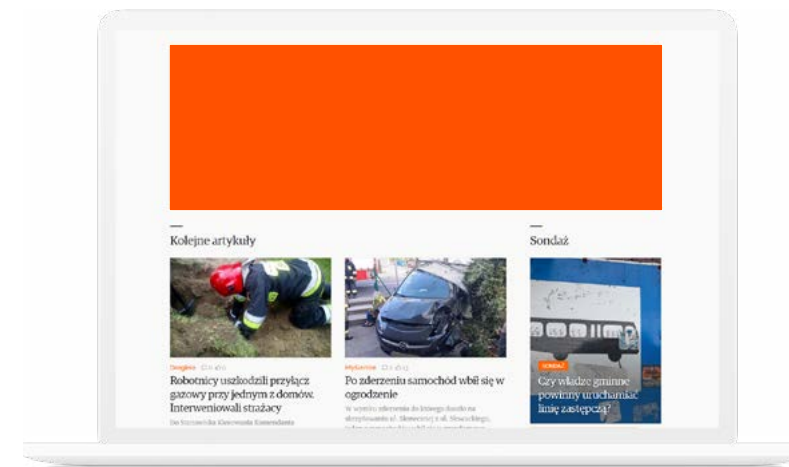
Kolejne artykuły

Sondaż

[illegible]

Robotnicy uszkodzili przyłącz gazowy przy jednym z domów. Interweniowali strażacy

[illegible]

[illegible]

Po zderzeniu samochód wbił się w ogrodzenie

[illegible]

SONDAŻ

Czy władze gminne powinny uruchamiać linię zastępczą?